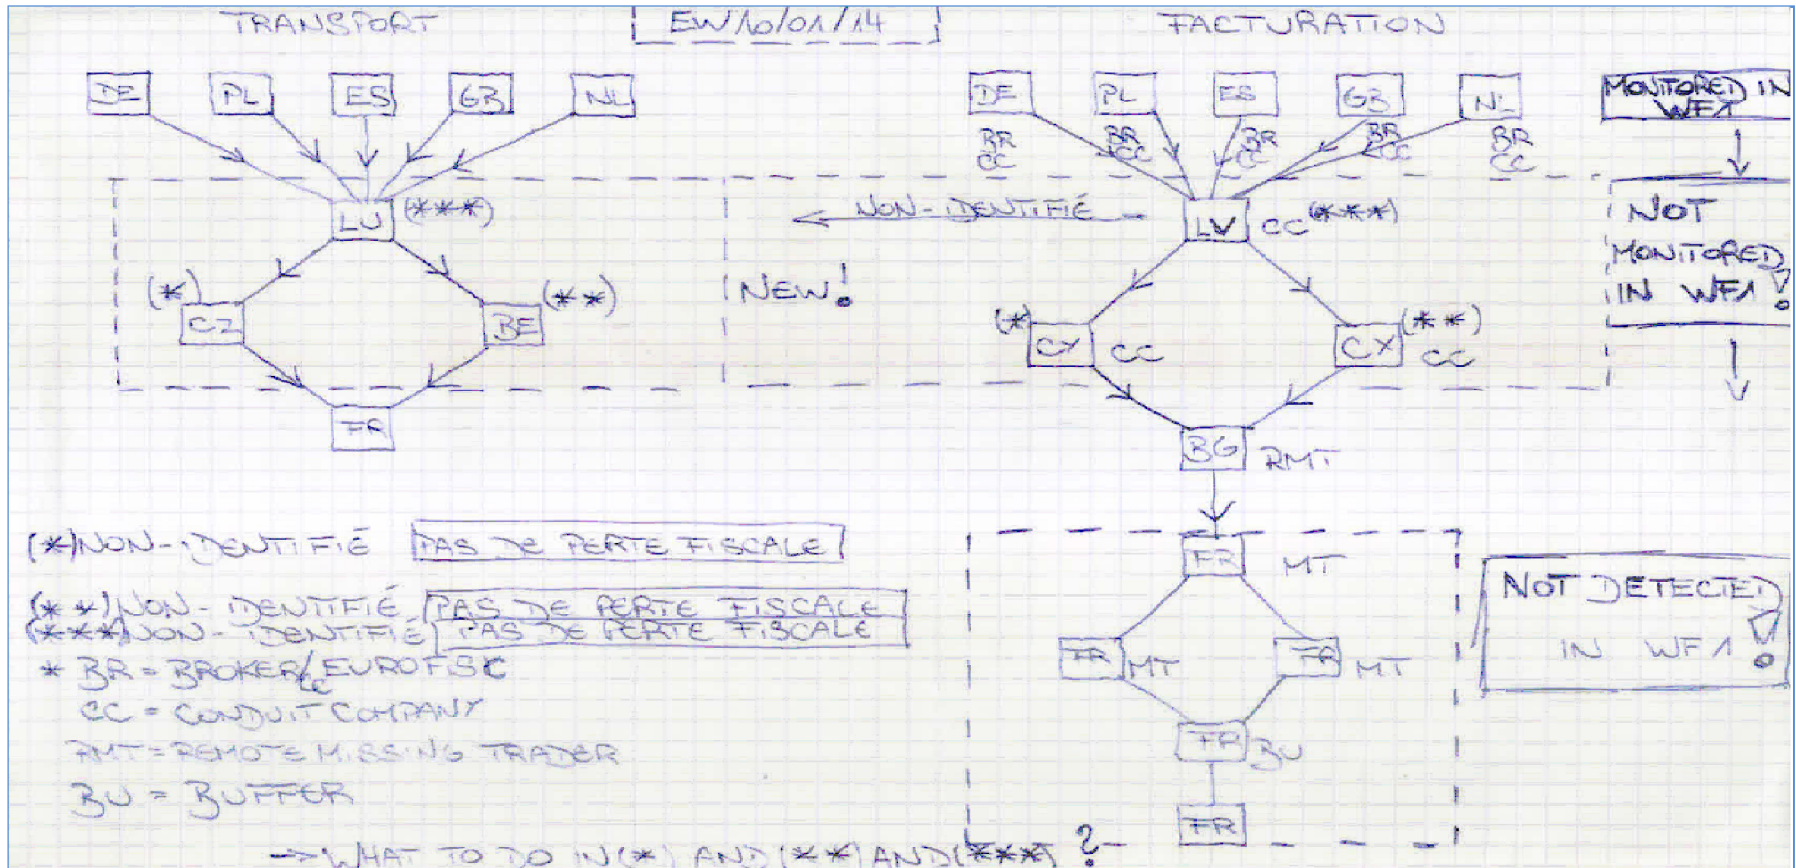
TRANSPORT

EW/10/01/14

FACTURATION

DE PL ES GB NL

LU (***)

(*) CZ

BE (**)

FR

NEW!

DE PL ES GB NL

BR CC BR CC BR CC BR CC BR CC

MONITORED IN WF1

← NON-IDENTIFIÉ

LV CC (***)

NOT MONITORED IN WF1!

(*) CY CC

CX (**) CC

BG RMT

FR MT

FR MT FR MT

FR BU

FR

NOT DETECTED IN WF1!

(*) NON-IDENTIFIÉ PAS DE PERTE FISCALE

(**) NON-IDENTIFIÉ PAS DE PERTE FISCALE

(***) NON-IDENTIFIÉ PAS DE PERTE FISCALE

* BR = BROKER/EUROFISC

CC = CONDUIT COMPANY

RMT = REMOTE MISSING TRADER

BU = BUFFER

→ WHAT TO DO IN (*) AND (**) AND (***) ?